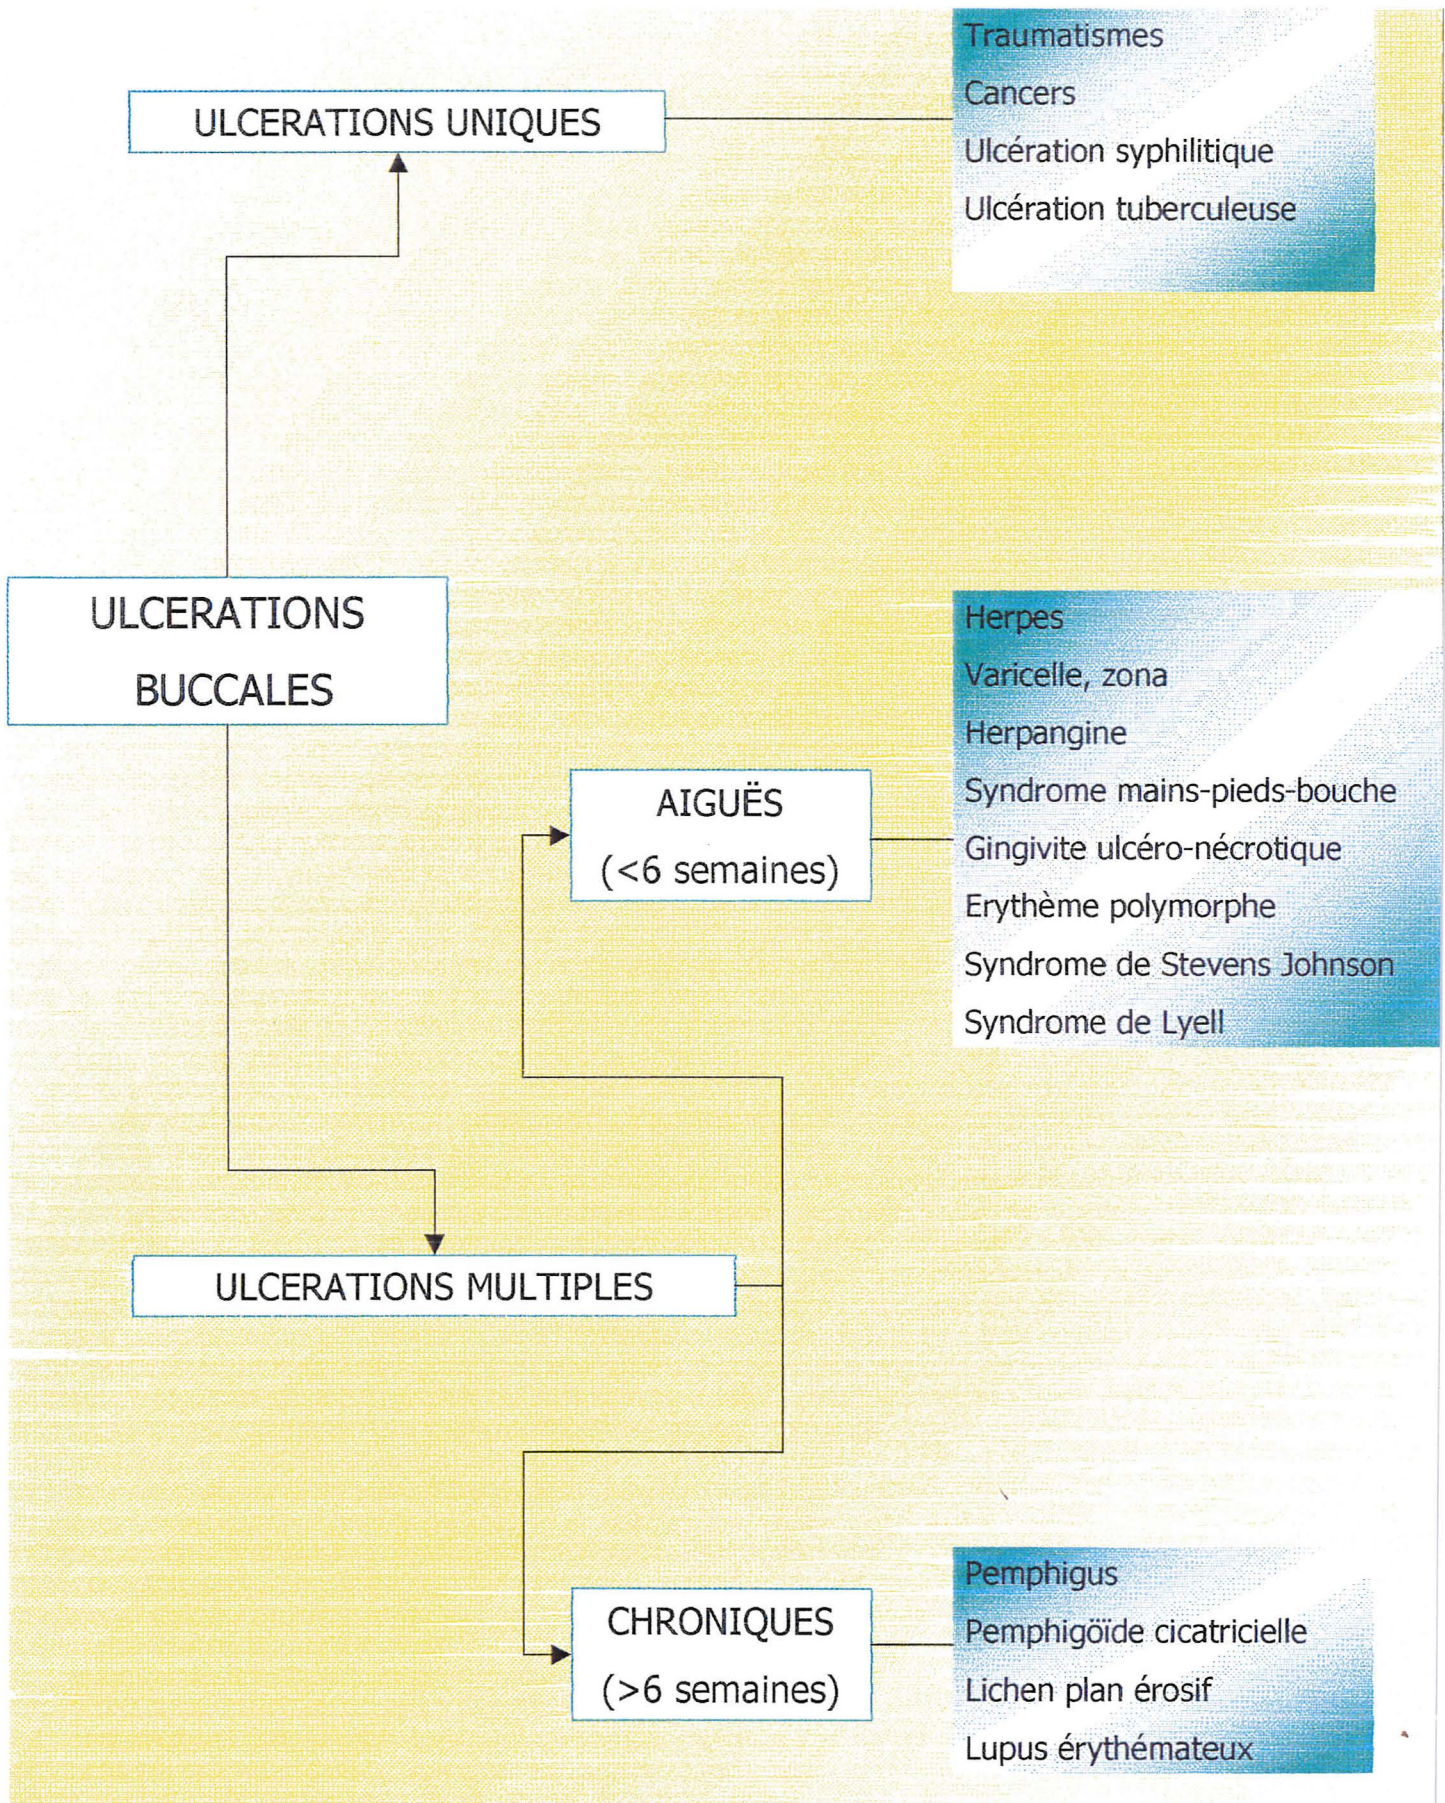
ULCERATIONS UNIQUES

Traumatismes
Cancers
Ulcération syphilitique
Ulcération tuberculeuse

ULCERATIONS BUCCALES

AIGUËS (<6 semaines)

Herpes
Varicelle, zona
Herpangine
Syndrome mains-pieds-bouche
Gingivite ulcéro-nécrotique
Erythème polymorphe
Syndrome de Stevens Johnson
Syndrome de Lyell

ULCERATIONS MULTIPLES

CHRONIQUES (>6 semaines)

Pemphigus
Pemphigoïde cicatricielle
Lichen plan érosif
Lupus érythémateux